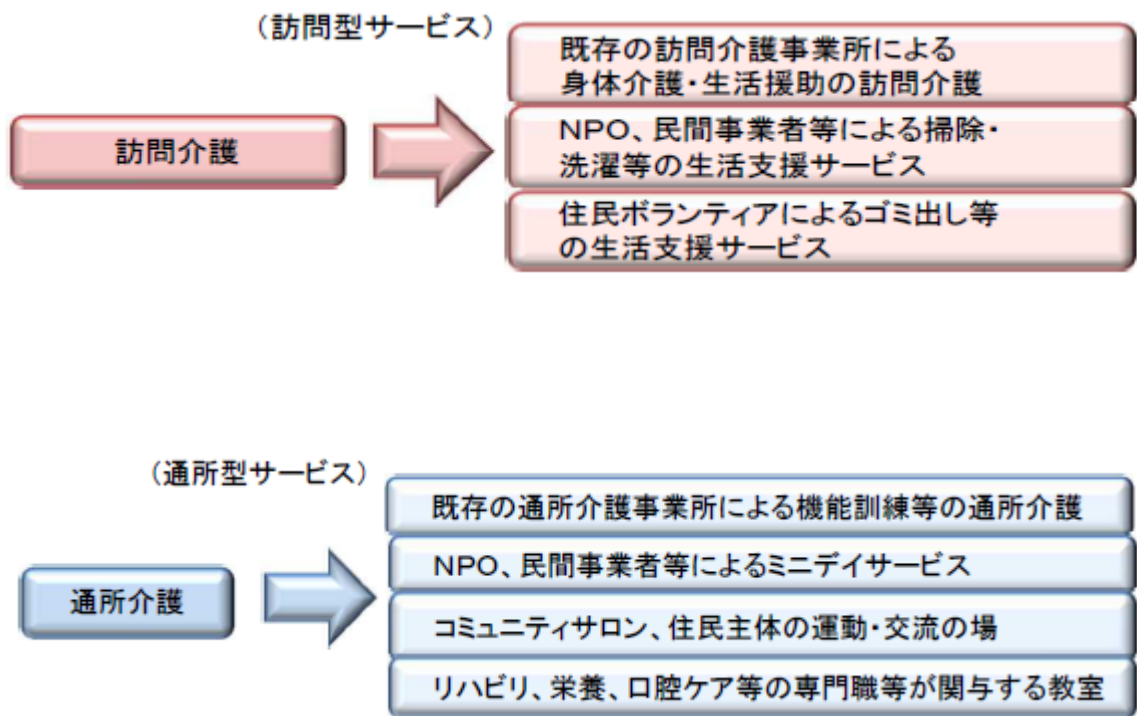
（訪問型サービス）

訪問介護

既存の訪問介護事業所による身体介護・生活援助の訪問介護

NPO、民間事業者等による掃除・洗濯等の生活支援サービス

住民ボランティアによるゴミ出し等の生活支援サービス

（通所型サービス）

通所介護

既存の通所介護事業所による機能訓練等の通所介護

NPO、民間事業者等によるミニデイサービス

コミュニティサロン、住民主体の運動・交流の場

リハビリ、栄養、口腔ケア等の専門職等が関与する教室